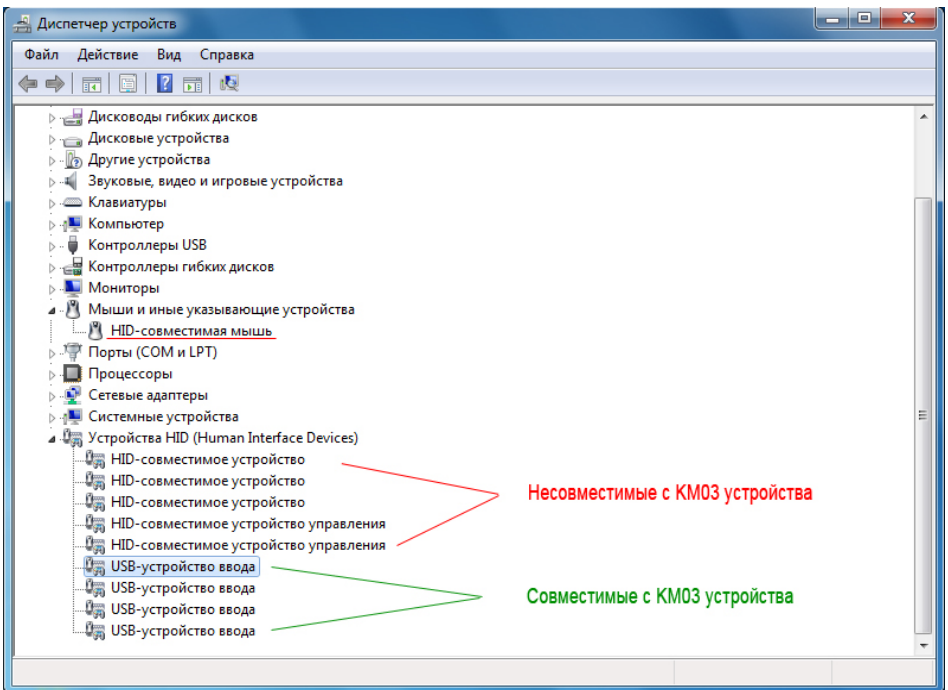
Диспетчер устройств

Файл Действие Вид Справка

Дисководы гибких дисков
Дисковые устройства
Другие устройства
Звуковые, видео и игровые устройства
Клавиатуры
Компьютер
Контроллеры USB
Контроллеры гибких дисков
Мониторы
Мыши и иные указывающие устройства
HID-совместимая мышь
Порты (COM и LPT)
Процессоры
Сетевые адаптеры
Системные устройства
Устройства HID (Human Interface Devices)
HID-совместимое устройство
HID-совместимое устройство
HID-совместимое устройство
HID-совместимое устройство управления
HID-совместимое устройство управления
USB-устройство ввода
USB-устройство ввода
USB-устройство ввода
USB-устройство ввода

Несовместимые с КМ03 устройства

Совместимые с КМ03 устройства